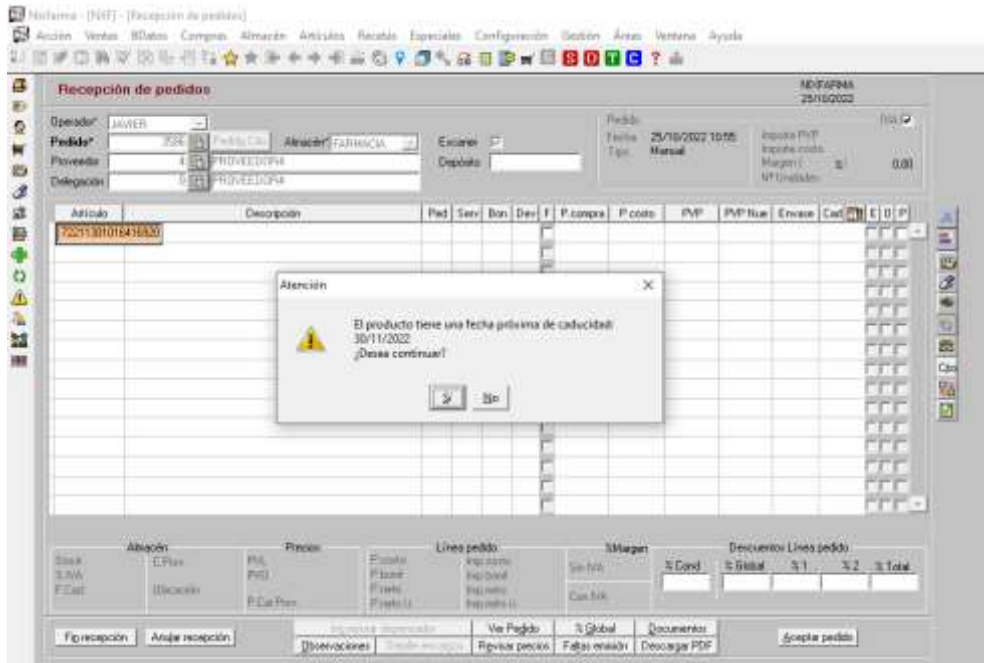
Nixfarma - [NXF] - [Recepción de pedidos]

Acción Ventas BDatos Compras Almacén Artículos Recetas Especiales Configuración Gestión Áreas Ventana Ayuda

Recepción de pedidos

NIXFARMA
25/10/2022

Operador* JAVIER
Pedido* 3586 Pedido Cliz. Almacén* FARMACIA
Proveedor 4 PROVEEDOR4
Delegación 5 PROVEEDOR4

Escanear
Depósito

Pedido
Fecha 25/10/2022 10:55
Tipo Manual

Importe PVP
Importe costo
Margen ( %)
Nº Unidades

0,00

| Artículo | Descripción | Ped | Serv | Bon | Dev | F | P.compra | P.costo | PVP | PVP Nue | Envase | Cad | E | O | P |
|---|---|---|---|---|---|---|---|---|---|---|---|---|---|---|---|
| 722113010164169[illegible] | | | | | | | | | | | | | | | |

Atención

El producto tiene una fecha próxima de caducidad: 30/11/2022
¿Desea continuar?

Sí No

Almacén
Stock
% IVA
F.Cad
C.Prov
Ubicación

Precios
PVL
PVO
P.Cal.Prov

Líneas pedido
P.costo
P.bonif
P.neto
P.neto U.
Imp.costo
Imp.bonif
Imp.neto
Imp.neto U.

%Margen
Sin IVA
Con IVA

% Cond
Descuentos Líneas pedido
% Global %1 %2 % Total

Fin recepción Anular recepción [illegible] Ver Pedido % Global Documentos Aceptar pedido
Observaciones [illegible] Revisar precios Faltas emisión Descargar PDF